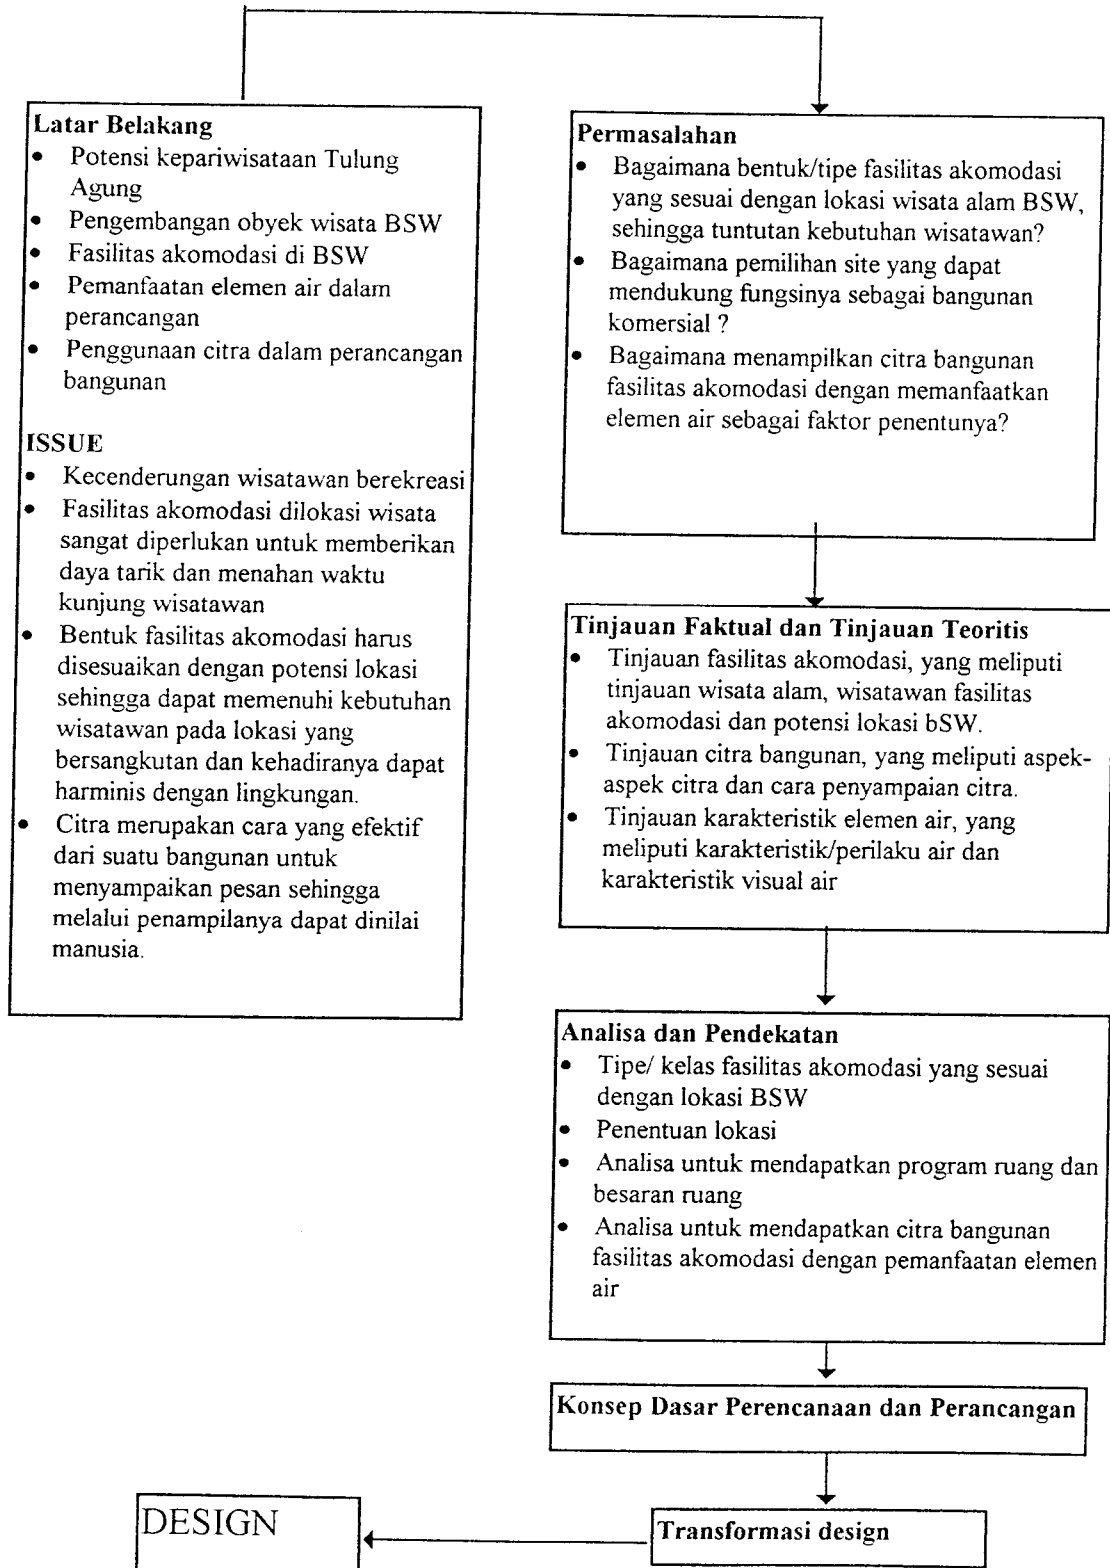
**Latar Belakang**
- Potensi kepariwisataan Tulung Agung
- Pengembangan obyek wisata BSW
- Fasilitas akomodasi di BSW
- Pemanfaatan elemen air dalam perancangan
- Penggunaan citra dalam perancangan bangunan

**ISSUE**
- Kecenderungan wisatawan berekreasi
- Fasilitas akomodasi dilokasi wisata sangat diperlukan untuk memberikan daya tarik dan menahan waktu kunjung wisatawan
- Bentuk fasilitas akomodasi harus disesuaikan dengan potensi lokasi sehingga dapat memenuhi kebutuhan wisatawan pada lokasi yang bersangkutan dan kehadiranya dapat harminis dengan lingkungan.
- Citra merupakan cara yang efektif dari suatu bangunan untuk menyampaikan pesan sehingga melalui penampilanya dapat dinilai manusia.

**Permasalahan**
- Bagaimana bentuk/tipe fasilitas akomodasi yang sesuai dengan lokasi wisata alam BSW, sehingga tuntutan kebutuhan wisatawan?
- Bagaimana pemilihan site yang dapat mendukung fungsinya sebagai bangunan komersial ?
- Bagaimana menampilkan citra bangunan fasilitas akomodasi dengan memanfaatkan elemen air sebagai faktor penentunya?

**Tinjauan Faktual dan Tinjauan Teoritis**
- Tinjauan fasilitas akomodasi, yang meliputi tinjauan wisata alam, wisatawan fasilitas akomodasi dan potensi lokasi bSW.
- Tinjauan citra bangunan, yang meliputi aspek-aspek citra dan cara penyampaian citra.
- Tinjauan karakteristik elemen air, yang meliputi karakteristik/perilaku air dan karakteristik visual air

**Analisa dan Pendekatan**
- Tipe/ kelas fasilitas akomodasi yang sesuai dengan lokasi BSW
- Penentuan lokasi
- Analisa untuk mendapatkan program ruang dan besaran ruang
- Analisa untuk mendapatkan citra bangunan fasilitas akomodasi dengan pemanfaatan elemen air

**Konsep Dasar Perencanaan dan Perancangan**

**Transformasi design**

DESIGN